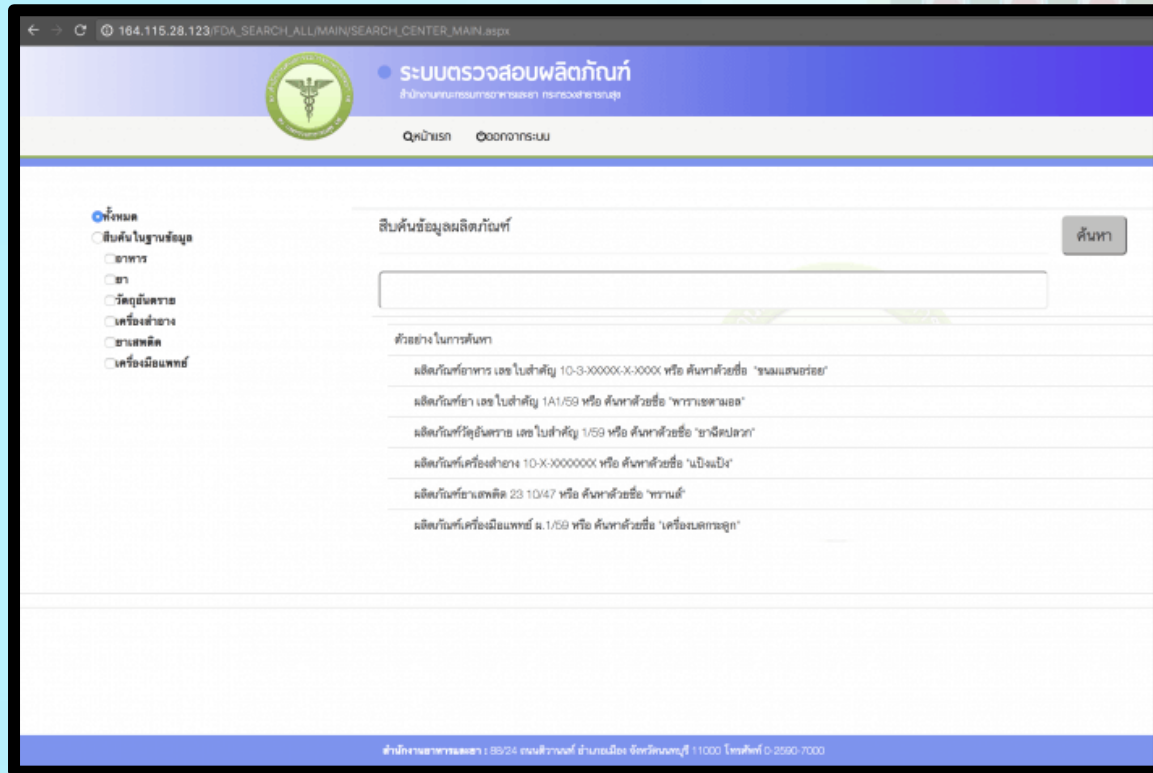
164.115.28.123/FDA_SEARCH_ALL/MAIN/SEARCH_CENTER_MAIN.aspx

ระบบตรวจสอบผลิตภัณฑ์
สำนักงานคณะกรรมการอาหารและยา กระทรวงสาธารณสุข

หน้าแรก ออกจากระบบ

ทั้งหมด
สืบค้นในฐานข้อมูล
อาหาร
ยา
วัตถุอันตราย
เครื่องสำอาง
ยาเสพติด
เครื่องมือแพทย์

สืบค้นข้อมูลผลิตภัณฑ์

ค้นหา

ตัวอย่าง ในการค้นหา
ผลิตภัณฑ์อาหาร เลขใบสำคัญ 10-3-XXXXX-X-XXXX หรือ ค้นหาด้วยชื่อ "ขนมแสนอร่อย"
ผลิตภัณฑ์ยา เลขใบสำคัญ 1A1/59 หรือ ค้นหาด้วยชื่อ "พาราเซตามอล"
ผลิตภัณฑ์วัตถุอันตราย เลขใบสำคัญ 1/59 หรือ ค้นหาด้วยชื่อ "ยาฉีดปลวก"
ผลิตภัณฑ์เครื่องสำอาง 10-X-XXXXXXX หรือ ค้นหาด้วยชื่อ "แป้งแป้ง"
ผลิตภัณฑ์ยาเสพติด 23 10/47 หรือ ค้นหาด้วยชื่อ "ทรามส์"
ผลิตภัณฑ์เครื่องมือแพทย์ ผ.1/59 หรือ ค้นหาด้วยชื่อ "เครื่องนวดกระตุก"

สำนักงานอาหารและยา : 88/24 ถนนติวานนท์ อำเภอเมือง จังหวัดนนทบุรี 11000 โทรศัพท์ 0-2590-7000